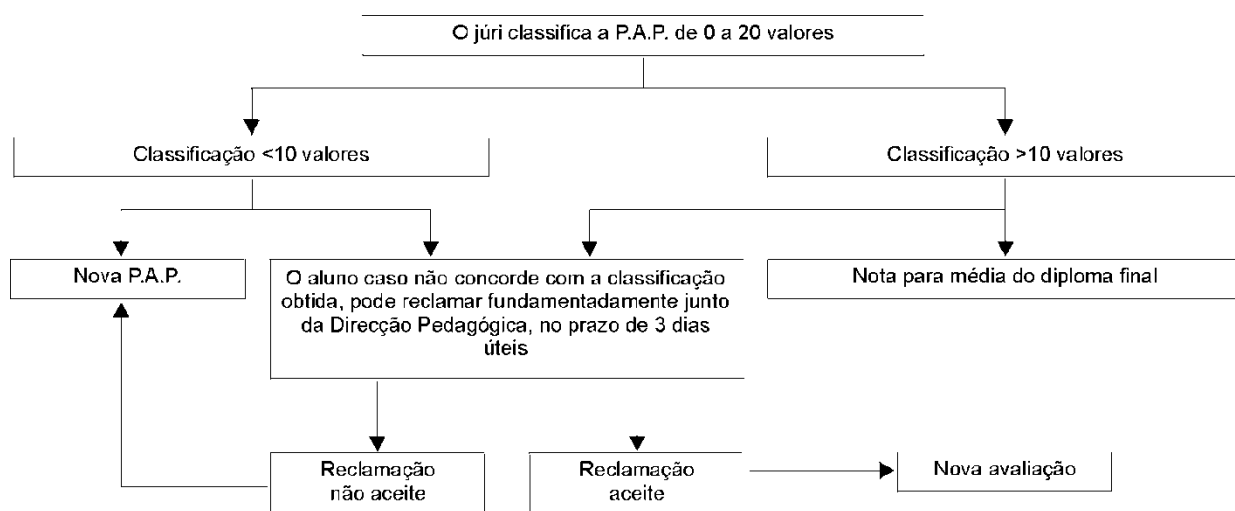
O júri classifica a P.A.P. de 0 a 20 valores

Classificação <10 valores

Classificação >10 valores

Nova P.A.P.

O aluno caso não concorde com a classificação obtida, pode reclamar fundamentadamente junto da Direcção Pedagógica, no prazo de 3 dias úteis

Nota para média do diploma final

Reclamação não aceite

Reclamação aceite

Nova avaliação